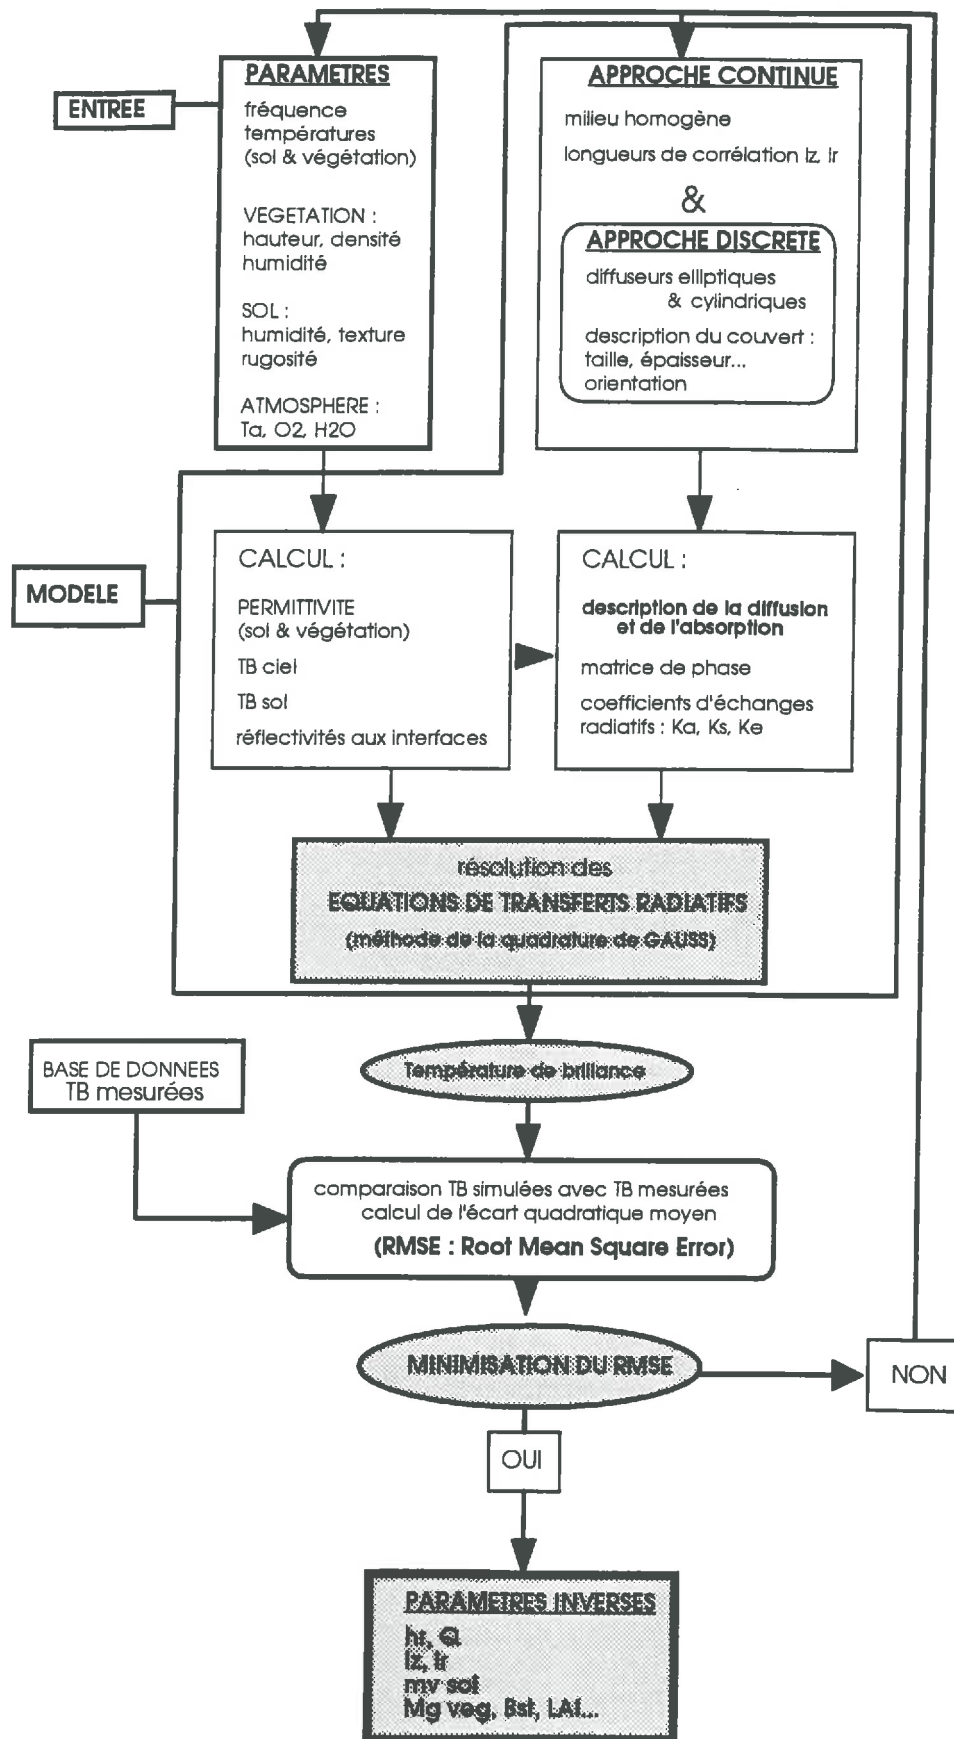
ENTREE

PARAMETRES
fréquence
températures
(sol & végétation)

VEGETATION :
hauteur, densité
humidité

SOL :
humidité, texture
rugosité

ATMOSPHERE :
Ta, O2, H2O

APPROCHE CONTINUE
milieu homogène
longueurs de corrélation lz, lr

&

APPROCHE DISCRETE
diffuseurs elliptiques
& cylindriques
description du couvert :
taille, épaisseur...
orientation

MODELE

CALCUL :
PERMITTIVITE
(sol & végétation)
TB ciel
TB sol
réflectivités aux interfaces

CALCUL :
description de la diffusion
et de l'absorption
matrice de phase
coefficients d'échanges
radiatifs : Ka, Ks, Ke

résolution des
EQUATIONS DE TRANSFERTS RADIATIFS
(méthode de la quadrature de GAUSS)

BASE DE DONNEES
TB mesurées

Température de brillance

comparaison TB simulées avec TB mesurées
calcul de l'écart quadratique moyen
(RMSE : Root Mean Square Error)

MINIMISATION DU RMSE

NON

OUI

PARAMETRES INVERSES
hr, Q
lz, lr
mv sol
Mg veg, Bst, LAI...